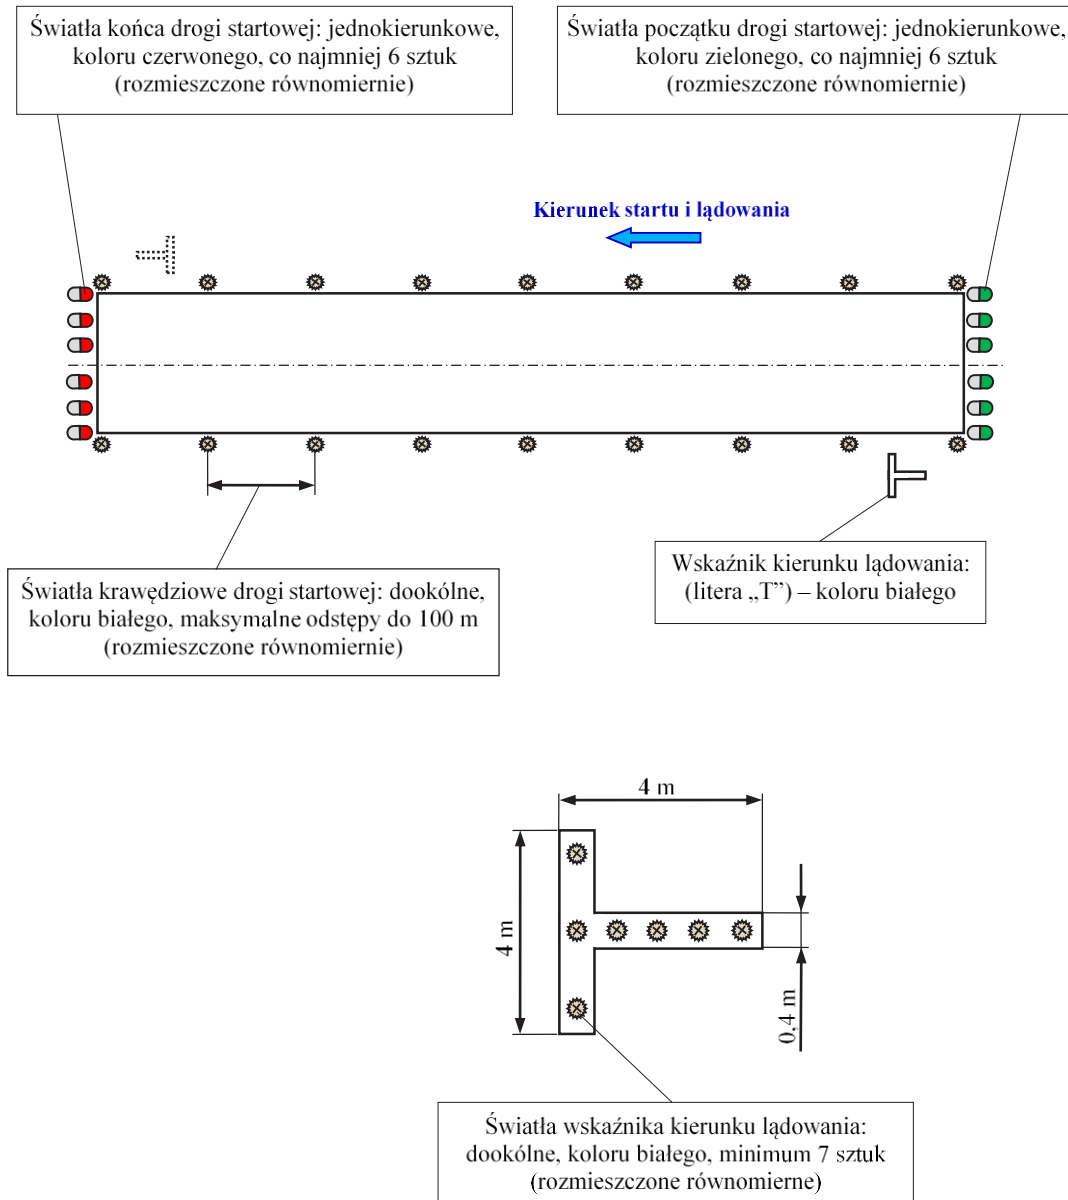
Światła końca drogi startowej: jednokierunkowe, koloru czerwonego, co najmniej 6 sztuk (rozmieszczone równomiernie)

Światła początku drogi startowej: jednokierunkowe, koloru zielonego, co najmniej 6 sztuk (rozmieszczone równomiernie)

Kierunek startu i lądowania

Światła krawędziowe drogi startowej: dookólne, koloru białego, maksymalne odstępy do 100 m (rozmieszczone równomiernie)

Wskaźnik kierunku lądowania: (litera „T") – koloru białego

4 m

4 m

0,4 m

Światła wskaźnika kierunku lądowania: dookólne, koloru białego, minimum 7 sztuk (rozmieszczone równomierne)